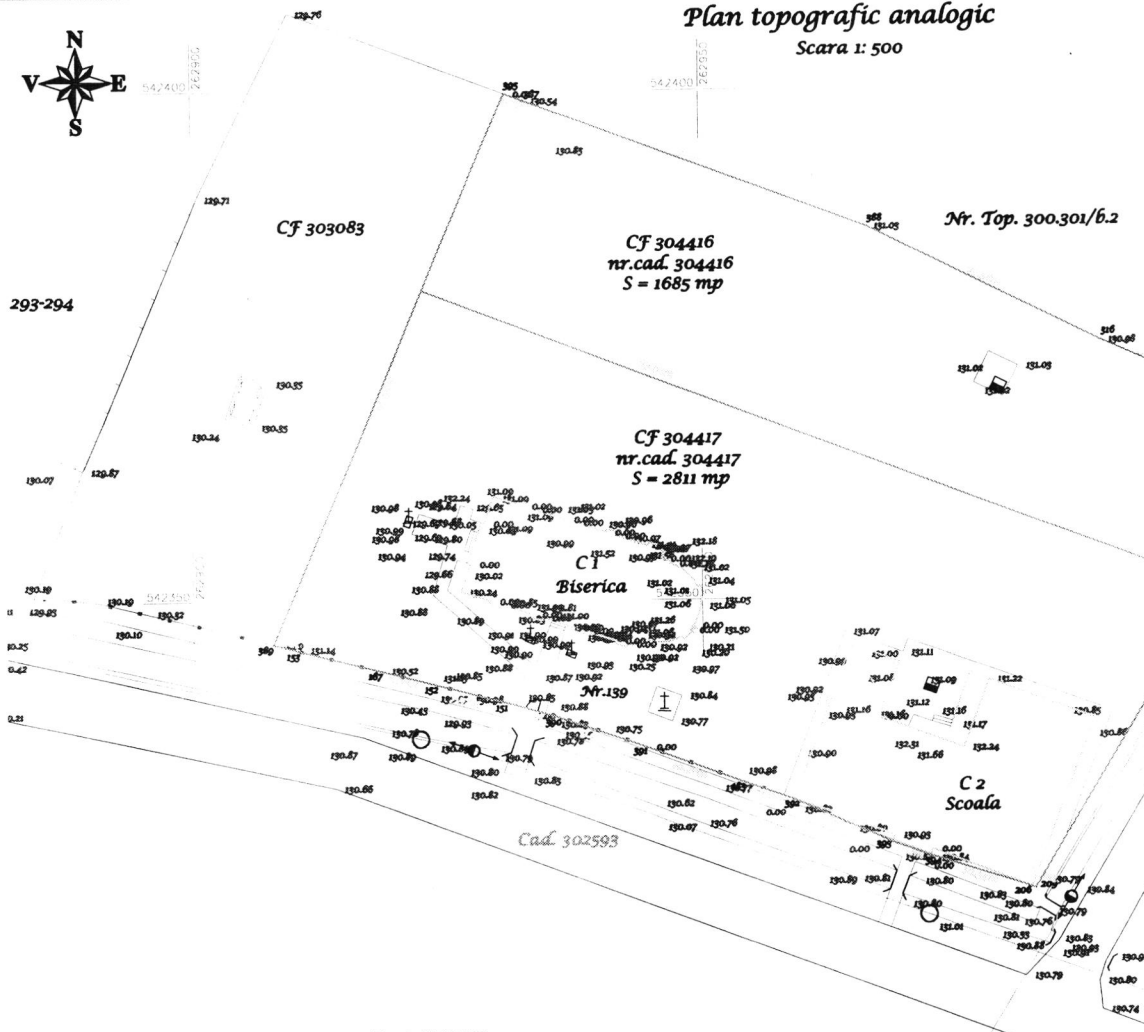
Plan topografic analogic
Scara 1: 500

N
V
E
S

542400 262950
542400 262950

129.76
395
130.54
130.85
129.71

CF 303083

CF 304416
nr.cad. 304416
S = 1685 mp

Nr. Top. 300.301/6.2

293-294

131.05
316
130.96
131.02
131.03

130.55
130.35
130.24
130.07
129.87

CF 304417
nr.cad. 304417
S = 2811 mp

C 1
Biserica

Nr.139

130.19
129.95
130.52
130.10
389
131.14
130.52
130.43
129.93
130.87
130.89
130.80
130.82
130.83
130.65
130.84
130.77
130.75
0.00
130.98
130.62
130.67
130.76

131.07
131.11
131.22
131.12
131.17
132.31
131.66
132.24
130.90
130.85

C 2
Scoala

Cad. 302593

130.93
0.00
130.89
130.80
131.01
130.84
130.79
130.74
130.80